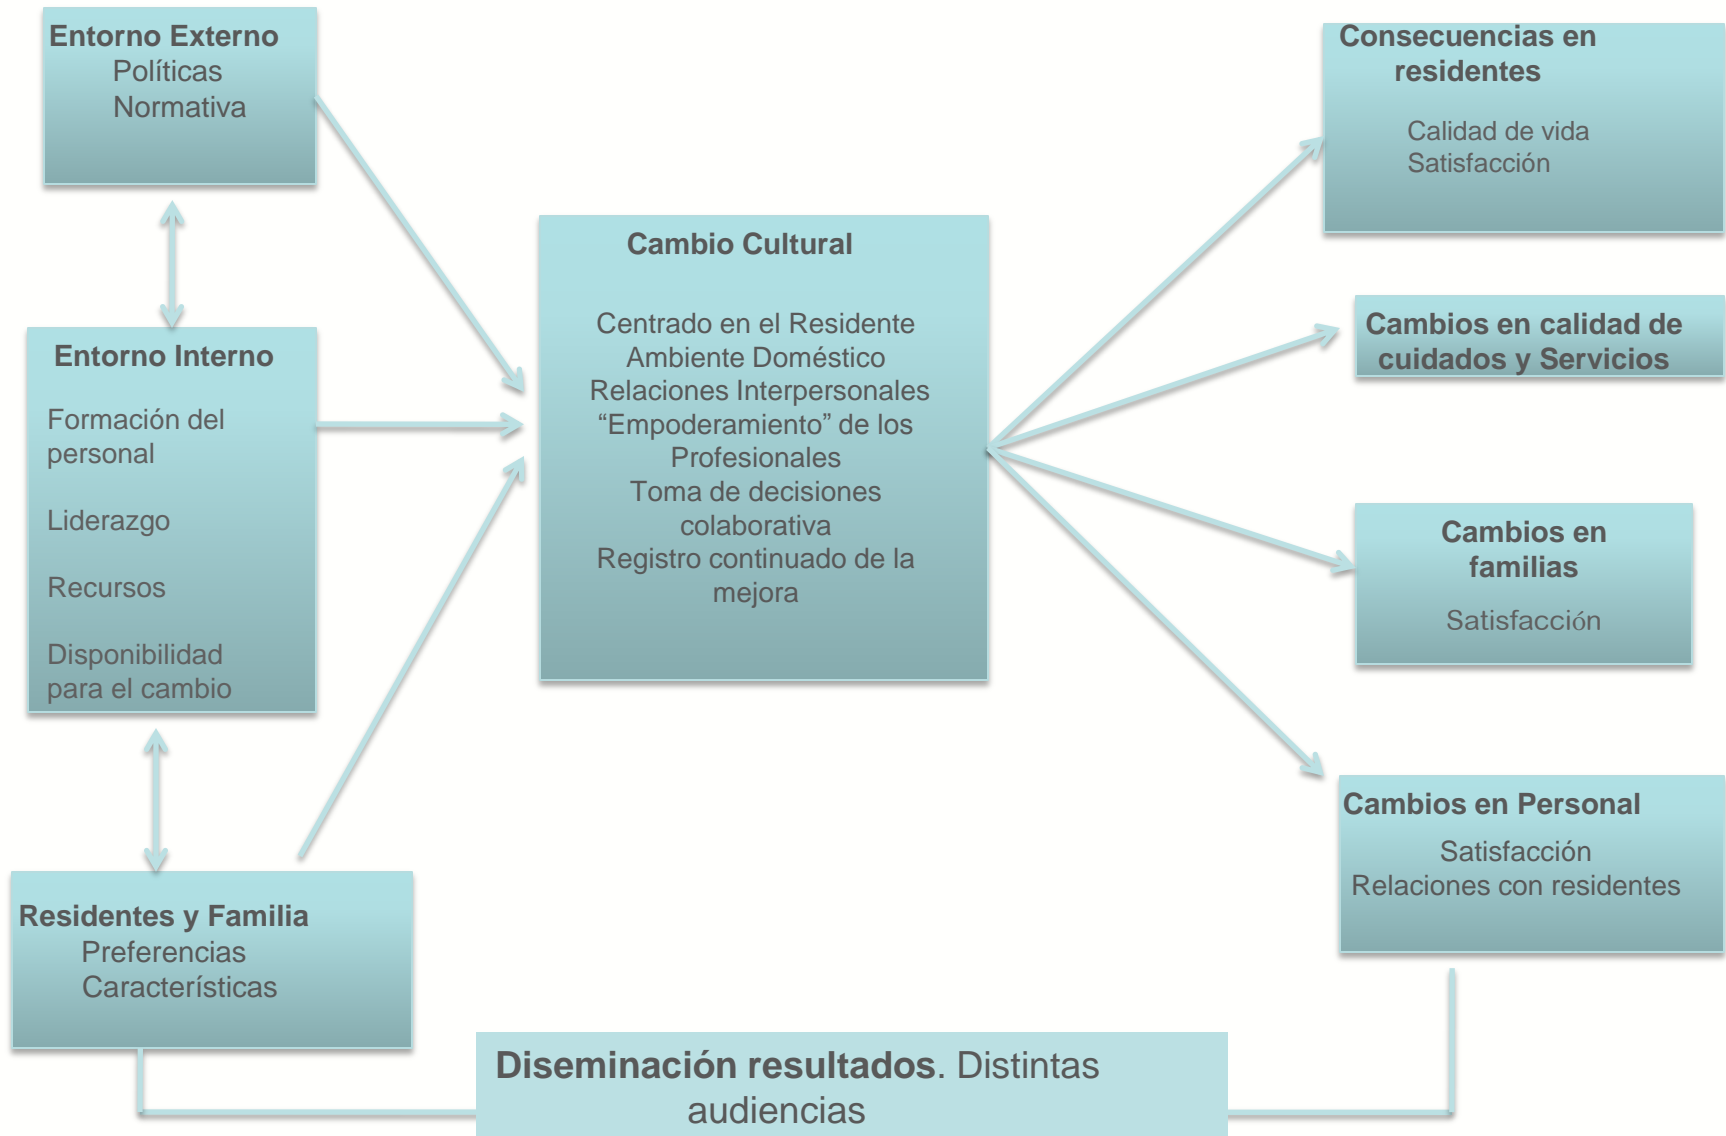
Entorno Externo
Políticas
Normativa

Entorno Interno

Formación del personal

Liderazgo

Recursos

Disponibilidad para el cambio

Residentes y Familia
Preferencias
Características

Cambio Cultural

Centrado en el Residente
Ambiente Doméstico
Relaciones Interpersonales
"Empoderamiento" de los Profesionales
Toma de decisiones colaborativa
Registro continuado de la mejora

Consecuencias en residentes

Calidad de vida
Satisfacción

Cambios en calidad de cuidados y Servicios

Cambios en familias

Satisfacción

Cambios en Personal

Satisfacción
Relaciones con residentes

Diseminación resultados. Distintas audiencias